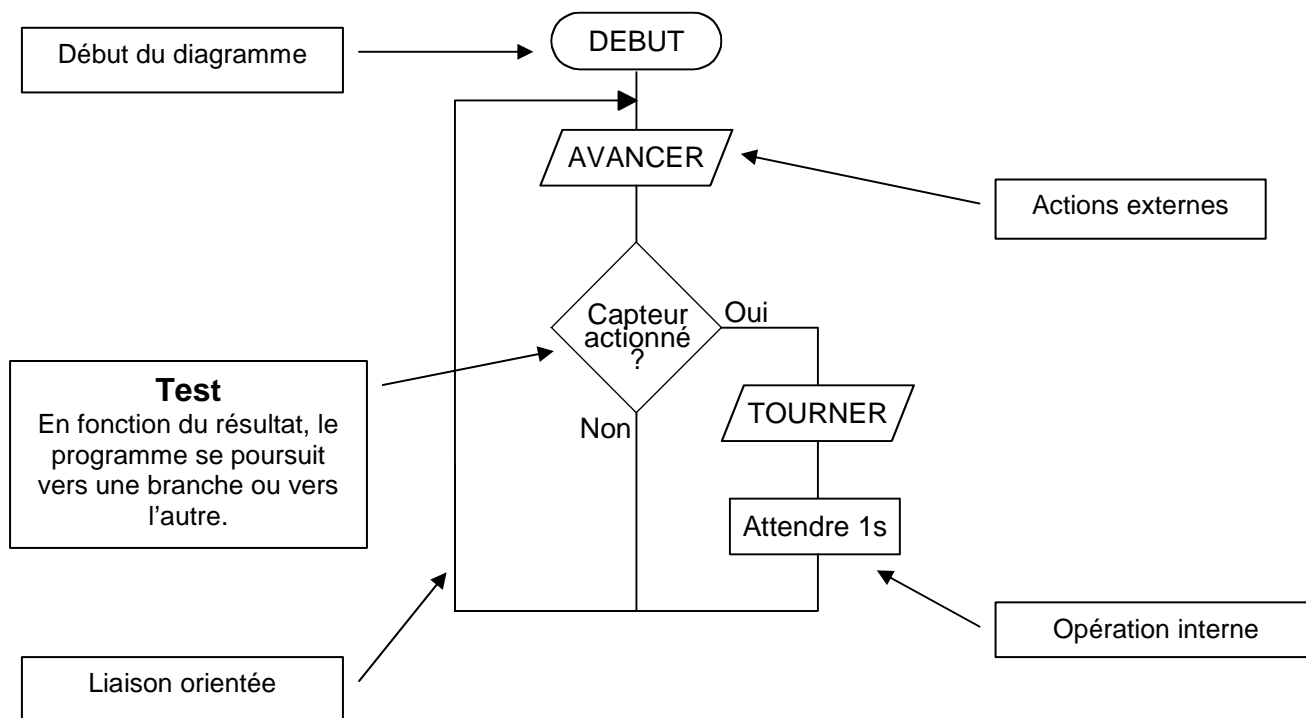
Début du diagramme

DEBUT

AVANCER

Actions externes

Capteur actionné ?

Oui

Test
En fonction du résultat, le programme se poursuit vers une branche ou vers l'autre.

Non

TOURNER

Attendre 1s

Opération interne

Liaison orientée